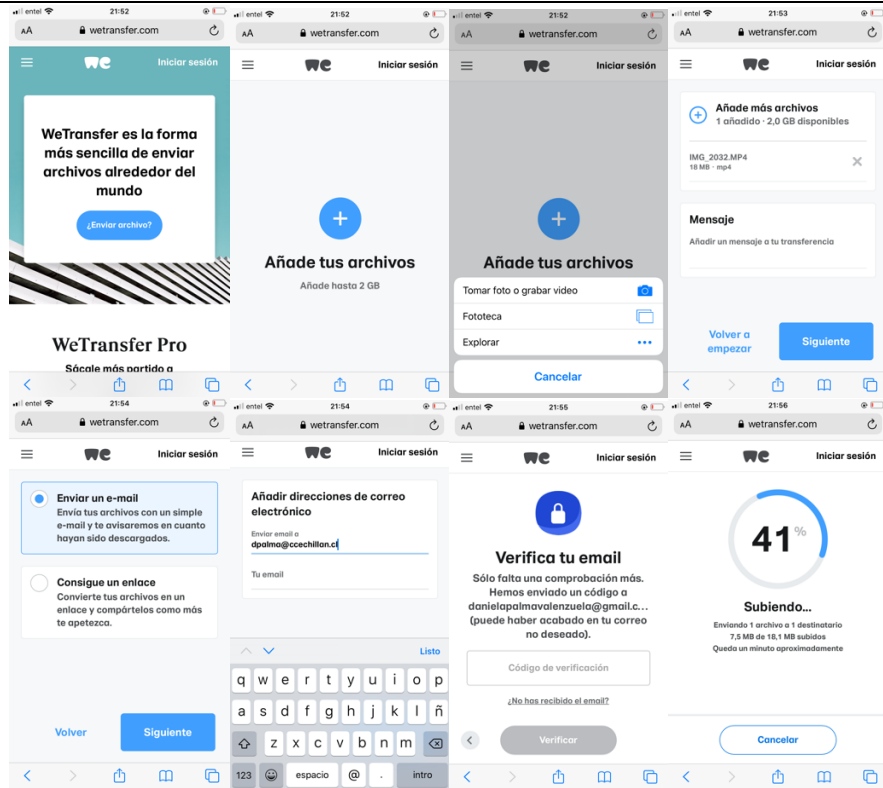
entel 21:52
AA wetransfer.com
we Iniciar sesión
WeTransfer es la forma más sencilla de enviar archivos alrededor del mundo
¿Enviar archivo?
WeTransfer Pro
Sácale más partido a

entel 21:52
AA wetransfer.com
we Iniciar sesión
+
Añade tus archivos
Añade hasta 2 GB

entel 21:52
AA wetransfer.com
we Iniciar sesión
+
Añade tus archivos
Tomar foto o grabar video
Fototeca
Explorar
Cancelar

entel 21:53
AA wetransfer.com
we Iniciar sesión
Añade más archivos
1 añadido · 2,0 GB disponibles
IMG_2032.MP4
18 MB · mp4
Mensaje
Añadir un mensaje a tu transferencia
Volver a empezar
Siguiente

entel 21:54
AA wetransfer.com
we Iniciar sesión
Enviar un e-mail
Envía tus archivos con un simple e-mail y te avisaremos en cuanto hayan sido descargados.
Consigue un enlace
Convierte tus archivos en un enlace y compártelos como más te apetezca.
Volver
Siguiente

entel 21:54
AA wetransfer.com
we Iniciar sesión
Añadir direcciones de correo electrónico
Enviar email a
dpalma@ccechillan.cl
Tu email
Listo
q w e r t y u i o p
a s d f g h j k l ñ
z x c v b n m
123 espacio @ . intro

entel 21:55
AA wetransfer.com
we Iniciar sesión
Verifica tu email
Sólo falta una comprobación más. Hemos enviado un código a danielapalmavalenzuela@gmail.c... (puede haber acabado en tu correo no deseado).
Código de verificación
¿No has recibido el email?
Verificar

entel 21:56
AA wetransfer.com
we Iniciar sesión
41%
Subiendo...
Enviando 1 archivo a 1 destinatario
7,5 MB de 18,1 MB subidos
Queda un minuto aproximadamente
Cancelar